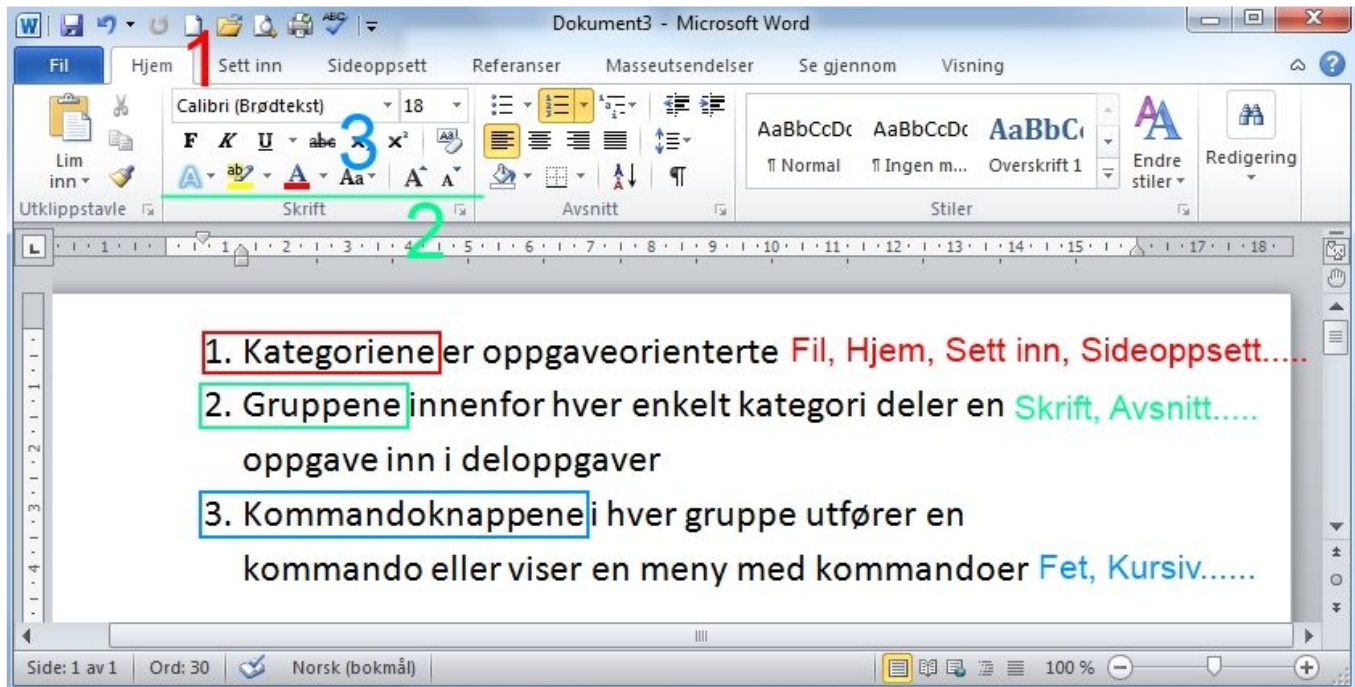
Dokument3 - Microsoft Word

Fil | Hjem | Sett inn | Sideoppsett | Referanser | Masseutsendelser | Se gjennom | Visning

1

Calibri (Brødtekst) 18

F K U abc $x_2$ $x^2$

3

Aa A A

Lim inn

Utklippstavle

Skrift

2

Avsnitt

AaBbCcDc ¶ Normal
AaBbCcDc ¶ Ingen m...
AaBbC Overskrift 1

Endre stiler

Stiler

Redigering

1 2 3 4 5 6 7 8 9 10 11 12 13 14 15 17 18

1. Kategoriene er oppgaveorienterte Fil, Hjem, Sett inn, Sideoppsett.....

2. Gruppene innenfor hver enkelt kategori deler en oppgave inn i deloppgaver Skrift, Avsnitt.....

3. Kommandoknappene i hver gruppe utfører en kommando eller viser en meny med kommandoer Fet, Kursiv......

Side: 1 av 1 | Ord: 30 | Norsk (bokmål) | 100 %